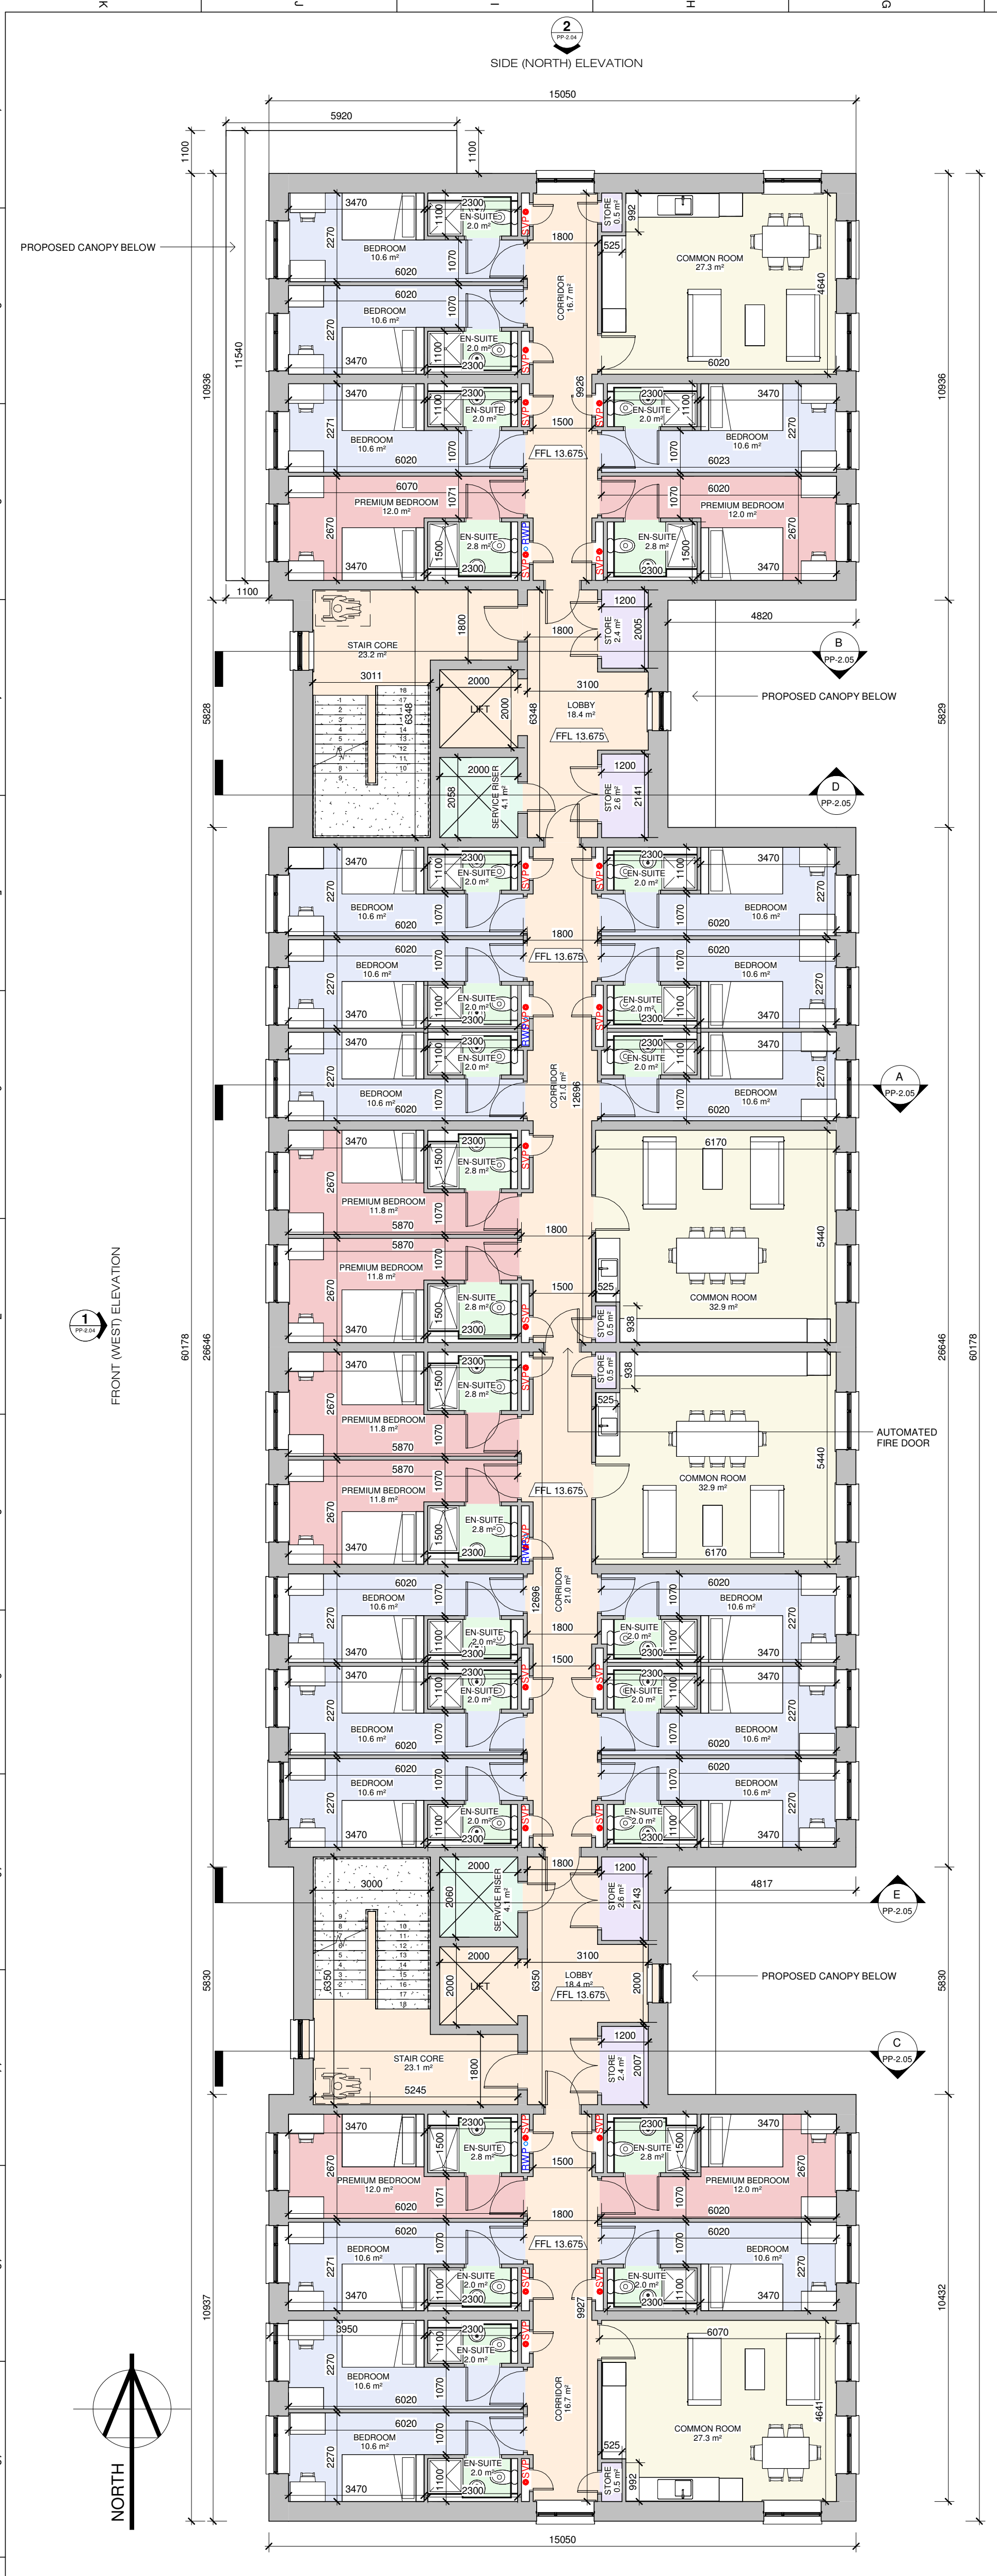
K J I H G

2
PP-2.04
SIDE (NORTH) ELEVATION

15050
5920
1100
1100

PROPOSED CANOPY BELOW

3470
BEDROOM
10.6 m²
6020
2270
1100
1070
2300
EN-SUITE
2.0 m²
SVP
1800
CORRIDOR
16.7 m²
STORE
0.5 m²
992
525
COMMON ROOM
27.3 m²
4640
6020

6020
BEDROOM
10.6 m²
2270
3470
1070
1100
EN-SUITE
2.0 m²
2300
SVP

11540
10936
10936

3470
BEDROOM
10.6 m²
6020
2271
1100
1070
2300
EN-SUITE
2.0 m²
SVP
9926
1500
FFL 13.675
SVP
2300
EN-SUITE
2.0 m²
1100
3470
BEDROOM
10.6 m²
6023
2270
1070

6070
PREMIUM BEDROOM
12.0 m²
2670
3470
1071
1500
EN-SUITE
2.8 m²
2300
RWP
SVP
6020
PREMIUM BEDROOM
12.0 m²
2670
3470
1070
1500
EN-SUITE
2.8 m²
2300
SVP

1100
STAIR CORE
23.2 m²
1800
1800
STORE
2.4 m²
1200
2005
4820
B
PP-2.05
3011
2000
LIFT
2000
6348
3100
LOBBY
18.4 m²
FFL 13.675
PROPOSED CANOPY BELOW
5828
5829
6348
2000
2058
SERVICE RISER
4.1 m²
1200
STORE
2.6 m²
2141
D
PP-2.05

3470
BEDROOM
10.6 m²
6020
2270
1100
1070
2300
EN-SUITE
2.0 m²
SVP
1800
SVP
2300
EN-SUITE
2.0 m²
1100
3470
BEDROOM
10.6 m²
6020
2270
1070

6020
BEDROOM
10.6 m²
2270
3470
1070
1100
EN-SUITE
2.0 m²
2300
FFL 13.675
RWP
SVP
6020
BEDROOM
10.6 m²
2270
3470
1070
1100
EN-SUITE
2.0 m²
2300
SVP

3470
BEDROOM
10.6 m²
6020
2270
1100
1070
2300
EN-SUITE
2.0 m²
CORRIDOR
21.0 m²
12696
2300
EN-SUITE
2.0 m²
1100
3470
BEDROOM
10.6 m²
6020
2270
1070
A
PP-2.05

3470
PREMIUM BEDROOM
11.8 m²
5870
2670
1500
1070
2300
EN-SUITE
2.8 m²
SVP
6170
COMMON ROOM
32.9 m²
5440
1800

1
PP-2.04
FRONT (WEST) ELEVATION
60178
26646
26646
60178

5870
PREMIUM BEDROOM
11.8 m²
2670
3470
1070
1500
EN-SUITE
2.8 m²
2300
SVP
1500
525
STORE
0.5 m²
938

3470
PREMIUM BEDROOM
11.8 m²
5870
2670
1500
1070
2300
EN-SUITE
2.8 m²
SVP
STORE
0.5 m²
938
525
COMMON ROOM
32.9 m²
5440
AUTOMATED
FIRE DOOR

5870
PREMIUM BEDROOM
11.8 m²
2670
3470
1070
1500
EN-SUITE
2.8 m²
2300
FFL 13.675
RWP
SVP
6170

6020
BEDROOM
10.6 m²
2270
3470
1070
1100
EN-SUITE
2.0 m²
2300
12696
CORRIDOR
21.0 m²
1800
6020
BEDROOM
10.6 m²
2270
3470
1070
1100
EN-SUITE
2.0 m²
2300

3470
BEDROOM
10.6 m²
6020
2270
1100
1070
2300
EN-SUITE
2.0 m²
SVP
1500
SVP
2300
EN-SUITE
2.0 m²
1100
3470
BEDROOM
10.6 m²
6020
2270
1070

6020
BEDROOM
10.6 m²
2270
3470
1070
1100
EN-SUITE
2.0 m²
2300
SVP
SVP
6020
BEDROOM
10.6 m²
2270
3470
1070
1100
EN-SUITE
2.0 m²
2300

3000
2000
2060
SERVICE RISER
4.1 m²
1800
1200
STORE
2.6 m²
2143
4817
E
PP-2.05
5830
5830
6350
2000
LIFT
2000
6350
3100
LOBBY
18.4 m²
FFL 13.675
2000
PROPOSED CANOPY BELOW
STAIR CORE
23.1 m²
5245
1800
1200
STORE
2.4 m²
2007
C
PP-2.05

3470
PREMIUM BEDROOM
12.0 m²
6020
2670
1500
1071
2300
EN-SUITE
2.8 m²
RWP
SVP
1500
SVP
2300
EN-SUITE
2.8 m²
1500
3470
PREMIUM BEDROOM
12.0 m²
6020
2670
1070

6020
BEDROOM
10.6 m²
2271
3470
1070
1100
EN-SUITE
2.0 m²
2300
1800
FFL 13.675
SVP
6020
BEDROOM
10.6 m²
2270
3470
1070
1100
EN-SUITE
2.0 m²
2300
SVP
10937
10432
9927

3950
BEDROOM
10.6 m²
6020
2270
1100
1070
2300
EN-SUITE
2.0 m²
SVP
CORRIDOR
16.7 m²
6070
COMMON ROOM
27.3 m²
4641

6020
BEDROOM
10.6 m²
2270
3470
1070
1100
EN-SUITE
2.0 m²
2300
SVP
525
STORE
0.5 m²
992

NORTH
15050